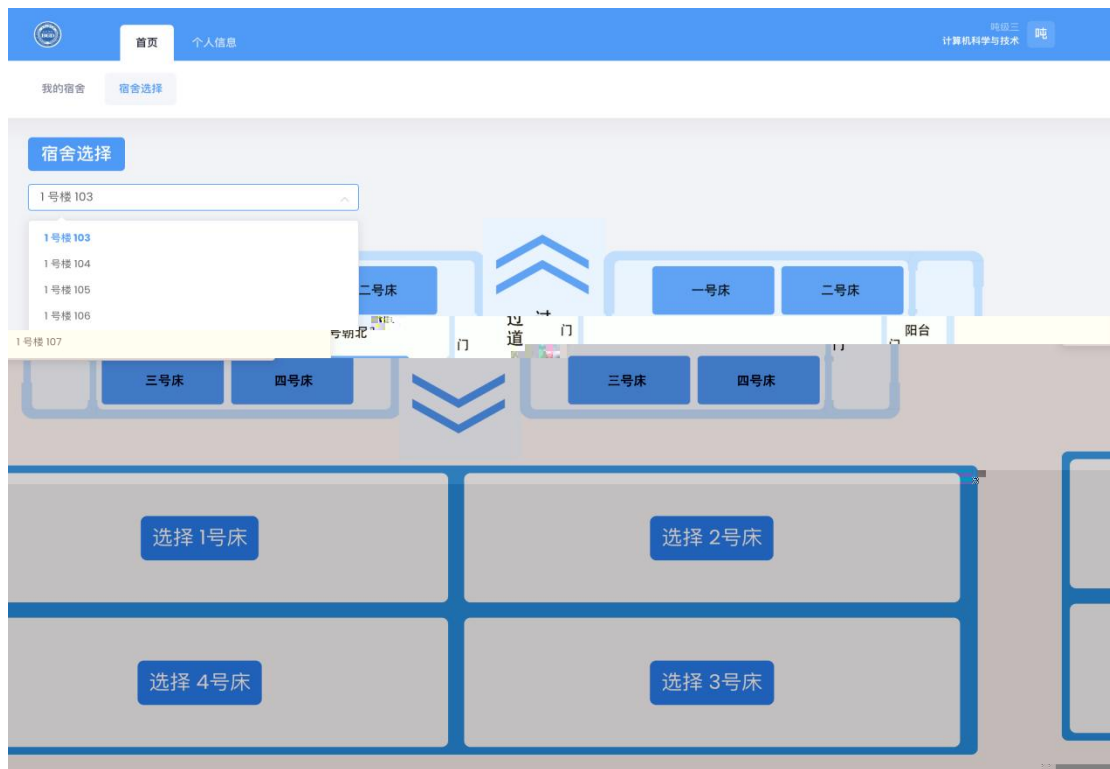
首页 个人信息

吨级三
计算机科学与技术
吨

我的宿舍 宿舍选择

宿舍选择

1号楼 103

1号楼 103
1号楼 104
1号楼 105
1号楼 106
1号楼 107

二号床
一号床 二号床
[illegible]
门
过道
门
门
阳台

三号床 四号床
三号床 四号床

选择 1号床
选择 2号床
选择 4号床
选择 3号床